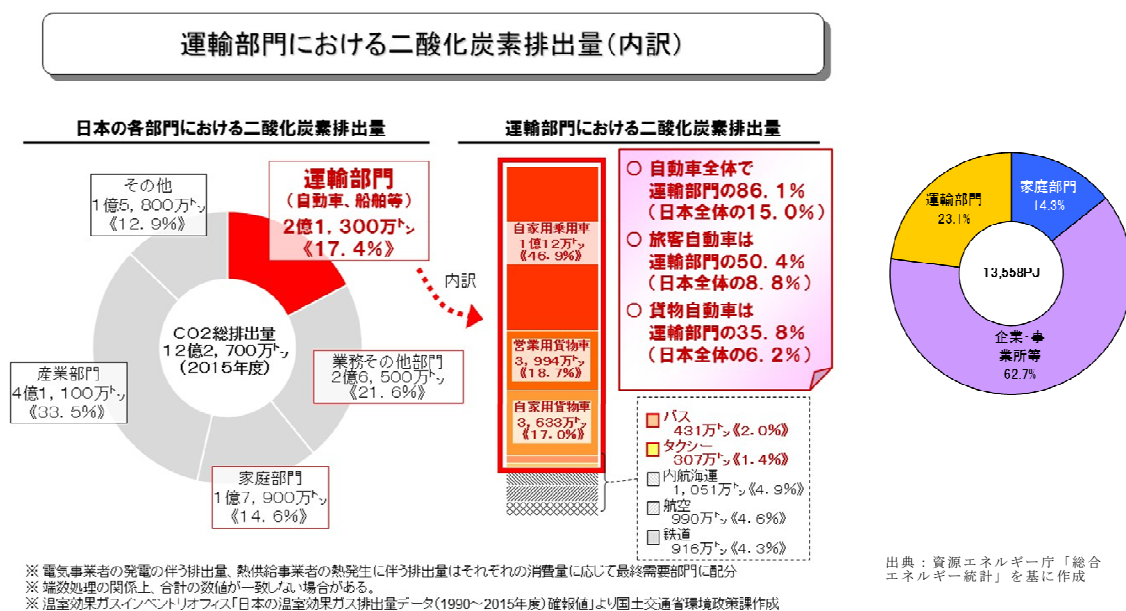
運輸部門における二酸化炭素排出量（内訳）

日本の各部門における二酸化炭素排出量

その他
1億5, 800万トン
《12. 9%》

運輸部門
（自動車、船舶等）
2億1, 300万トン
《17. 4%》

CO2総排出量
12億2, 700万トン
（2015年度）

業務その他部門
2億6, 500万トン
《21. 6%》

産業部門
4億1, 100万トン
《33. 5%》

家庭部門
1億7, 900万トン
《14. 6%》

内訳

運輸部門における二酸化炭素排出量

自家用乗用車
1億12万トン
《46. 9%》

営業用貨物車
3, 994万トン
《18. 7%》

自家用貨物車
3, 633万トン
《17. 0%》

○ 自動車全体で
運輸部門の86. 1%
（日本全体の15. 0%）
○ 旅客自動車は
運輸部門の50. 4%
（日本全体の8. 8%）
○ 貨物自動車は
運輸部門の35. 8%
（日本全体の6. 2%）

バス
431万トン《2. 0%》
タクシー
307万トン《1. 4%》
内航海運
1, 051万トン《4. 9%》
航空
990万トン《4. 6%》
鉄道
916万トン《4. 3%》

運輸部門
23.1%
家庭部門
14.3%
13,558PJ
企業・事業所等
62.7%

出典：資源エネルギー庁「総合エネルギー統計」を基に作成

※ 電気事業者の発電に伴う排出量、熱供給事業者の熱発生に伴う排出量はそれぞれの消費量に応じて最終需要部門に配分
※ 端数処理の関係上、合計の数値が一致しない場合がある。
※ 温室効果ガスインベントリオフィス「日本の温室効果ガス排出量データ（1990～2015年度）確報値」より国土交通省環境政策課作成